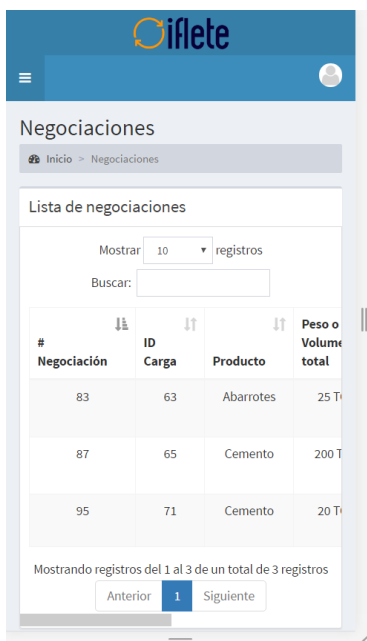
iflete

Negociaciones

Inicio > Negociaciones

Lista de negociaciones

Mostrar 10 registros

Buscar:

| # Negociación | ID Carga | Producto | Peso o Volumen total |
|---|---|---|---|
| 83 | 63 | Abarrotes | 25 T |
| 87 | 65 | Cemento | 200 T |
| 95 | 71 | Cemento | 20 T |

Mostrando registros del 1 al 3 de un total de 3 registros

Anterior 1 Siguiente